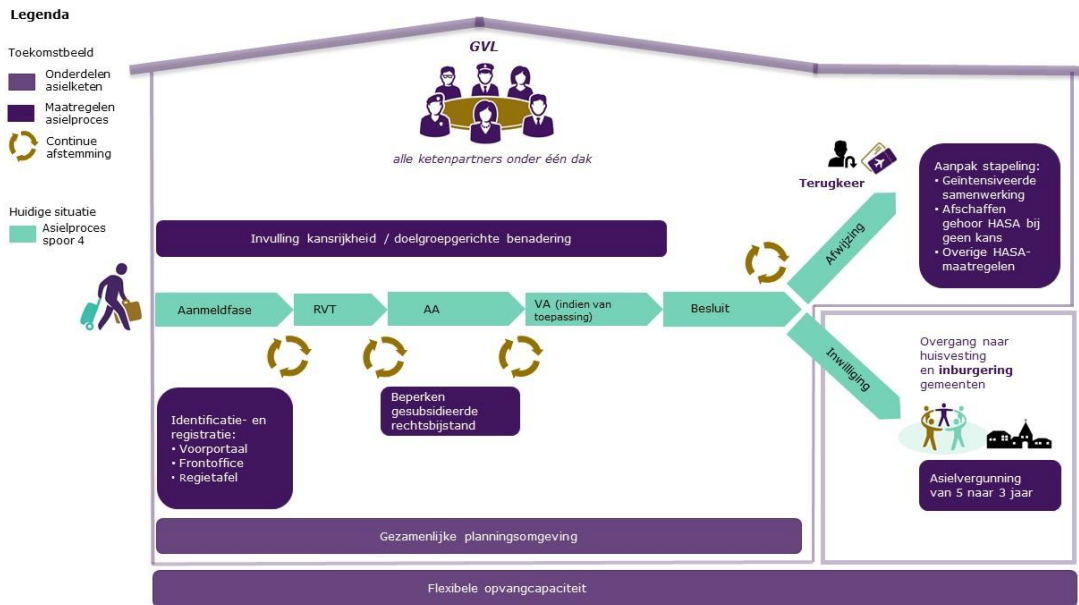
Legenda

Toekomstbeeld

Onderdelen asielketen

Maatregelen asielproces

Continue afstemming

Huidige situatie

Asielproces spoor 4

GVL

alle ketenpartners onder één dak

Terugkeer

Aanpak stapeling:
• Geïntensiveerde samenwerking
• Afschaffen gehoor HASA bij geen kans
• Overige HASA-maatregelen

Invulling kansrijkheid / doelgroepgerichte benadering

Afwijzing

Aanmeldfase

RVT

AA

VA (indien van toepassing)

Besluit

Inwilliging

Overgang naar huisvesting en inburgering gemeenten

Beperken gesubsidieerde rechtsbijstand

Identificatie- en registratie:
• Voorportaal
• Frontoffice
• Regietafel

Asielvergunning van 5 naar 3 jaar

Gezamenlijke planningsomgeving

Flexibele opvangcapaciteit